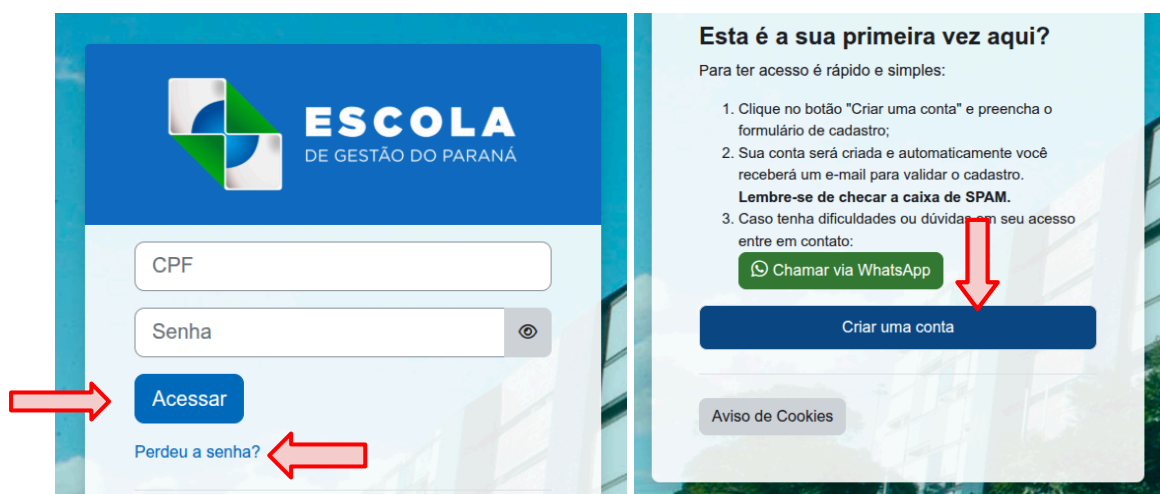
ESCOLA
DE GESTÃO DO PARANÁ

CPF

Senha

Acessar

Perdeu a senha?

Esta é a sua primeira vez aqui?

Para ter acesso é rápido e simples:

1. Clique no botão "Criar uma conta" e preencha o formulário de cadastro;
2. Sua conta será criada e automaticamente você receberá um e-mail para validar o cadastro. **Lembre-se de checar a caixa de SPAM.**
3. Caso tenha dificuldades ou dúvidas em seu acesso entre em contato:

Chamar via WhatsApp

Criar uma conta

Aviso de Cookies